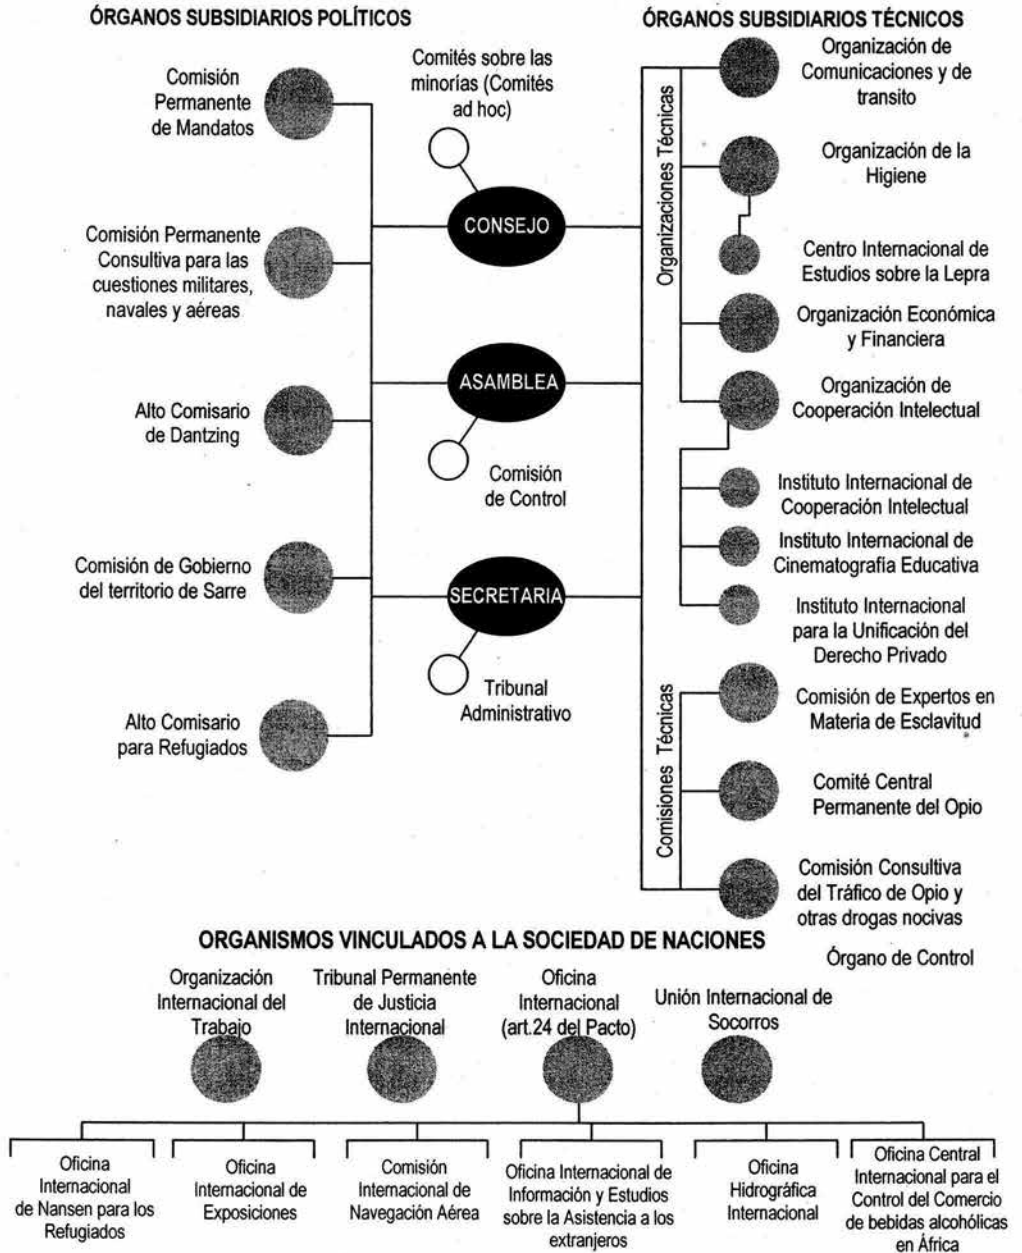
ÓRGANOS SUBSIDIARIOS POLÍTICOS

ÓRGANOS SUBSIDIARIOS TÉCNICOS

Comisión Permanente de Mandatos

Comisión Permanente Consultiva para las cuestiones militares, navales y aéreas

Alto Comisario de Dantzing

Comisión de Gobierno del territorio de Sarre

Alto Comisario para Refugiados

Comités sobre las minorías (Comités ad hoc)

CONSEJO

ASAMBLEA

Comisión de Control

SECRETARIA

Tribunal Administrativo

Organizaciones Técnicas

Organización de Comunicaciones y de transito

Organización de la Higiene

Centro Internacional de Estudios sobre la Lepra

Organización Económica y Financiera

Organización de Cooperación Intelectual

Instituto Internacional de Cooperación Intelectual

Instituto Internacional de Cinematografía Educativa

Instituto Internacional para la Unificación del Derecho Privado

Comisiones Técnicas

Comisión de Expertos en Materia de Esclavitud

Comité Central Permanente del Opio

Comisión Consultiva del Tráfico de Opio y otras drogas nocivas

Órgano de Control

ORGANISMOS VINCULADOS A LA SOCIEDAD DE NACIONES

Organización Internacional del Trabajo

Tribunal Permanente de Justicia Internacional

Oficina Internacional (art.24 del Pacto)

Unión Internacional de Socorros

Oficina Internacional de Nansen para los Refugiados

Oficina Internacional de Exposiciones

Comisión Internacional de Navegación Aérea

Oficina Internacional de Información y Estudios sobre la Asistencia a los extranjeros

Oficina Hidrográfica Internacional

Oficina Central Internacional para el Control del Comercio de bebidas alcohólicas en África